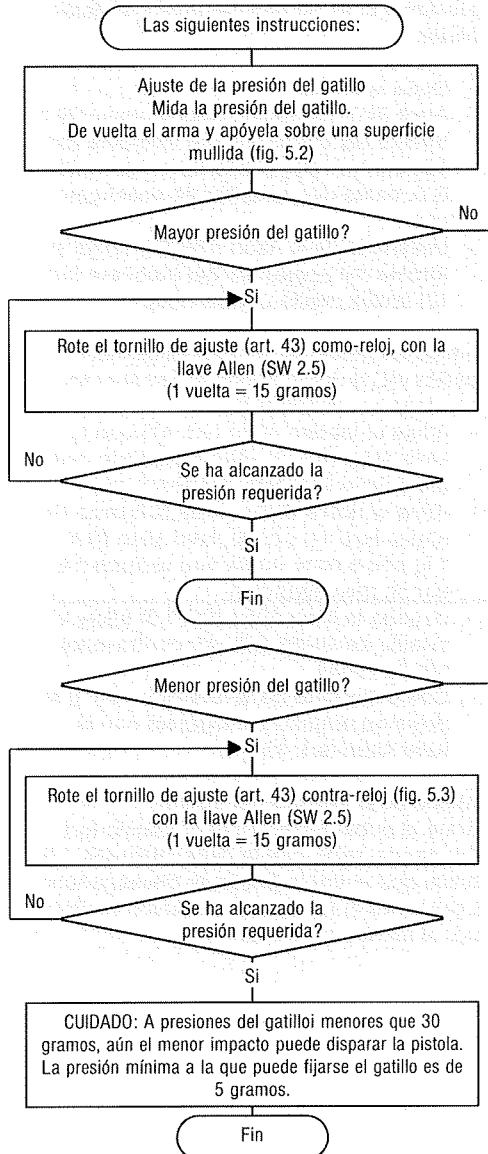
Las siguientes instrucciones:

Ajuste de la presión del gatillo
Mida la presión del gatillo.
De vuelta el arma y apóyela sobre una superficie mullida (fig. 5.2)

Mayor presión del gatillo?

No

Si

Rote el tornillo de ajuste (art. 43) como-reloj, con la llave Allen (SW 2.5)
(1 vuelta = 15 gramos)

No

Se ha alcanzado la presión requerida?

Si

Fin

Menor presión del gatillo?

Si

Rote el tornillo de ajuste (art. 43) contra-reloj (fig. 5.3) con la llave Allen (SW 2.5)
(1 vuelta = 15 gramos)

No

Se ha alcanzado la presión requerida?

Si

CUIDADO: A presiones del gatilloi menores que 30 gramos, aún el menor impacto puede disparar la pistola. La presión mínima a la que puede fijarse el gatillo es de 5 gramos.

Fin